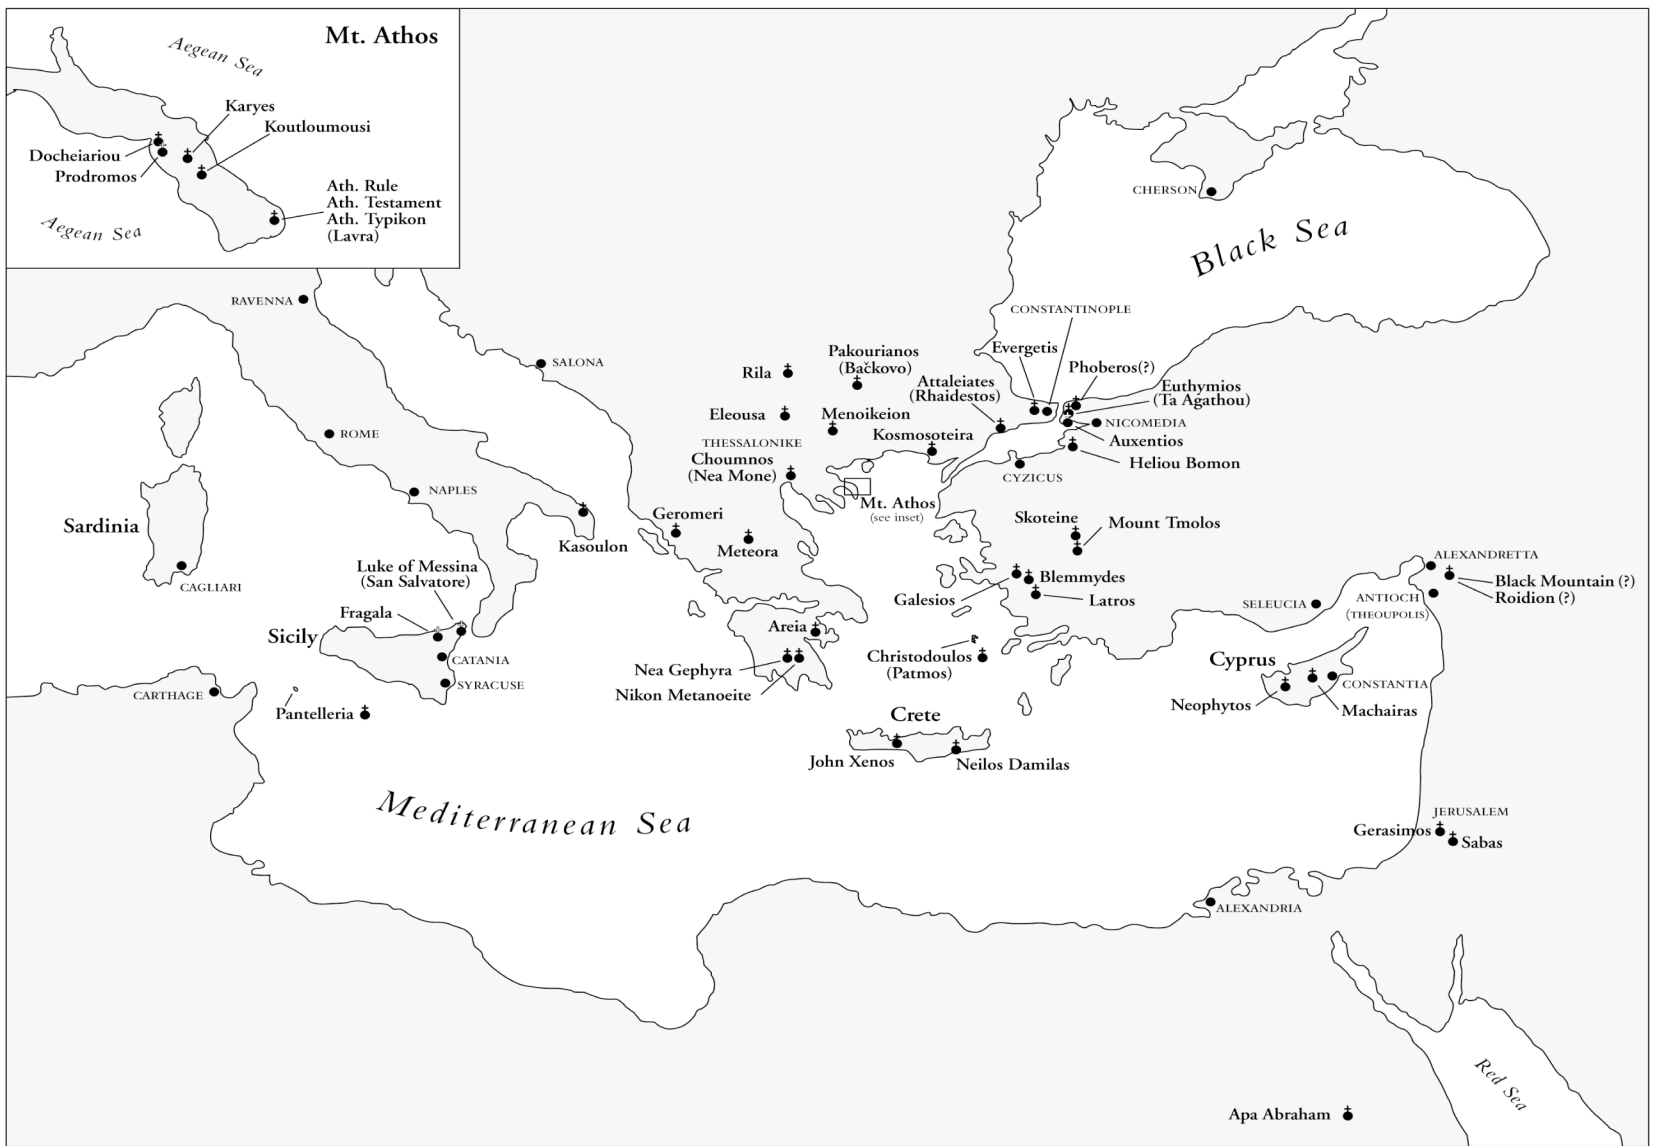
Mt. Athos
Aegean Sea
Karyes
Koutloumousi
Docheiariou
Prodromos
Ath. Rule
Ath. Testament
Ath. Typikon
(Lavra)
Aegean Sea

CHERSON
Black Sea
RAVENNA
CONSTANTINOPLE
SALONA
Pakourianos
(Bačkovo)
Evergetis
Phoberos(?)
Rila
Attaleiates
(Rhaidestos)
Euthymios
(Ta Agathou)
Eleousa
Menoikeion
NICOMEDIA
ROME
THESSALONIKE
Kosmosoteira
Auxentios
Choumnos
(Nea Mone)
Heliou Bomon
CYZICUS
NAPLES
Mt. Athos
(see inset)
Sardinia
Geromeri
Skoteine
Mount Tmolos
Kasoulon
Meteora
CAGLIARI
Luke of Messina
(San Salvatore)
ALEXANDRETTA
Blemmydes
Black Mountain (?)
Galesios
Latros
Roidion (?)
Fragala
SELEUCIA
ANTIOCH
(THEOUPOLIS)
Sicily
Areia
CATANIA
Christodoulos
(Patmos)
Cyprus
Nea Gephyra
CARTHAGE
SYRACUSE
CONSTANTIA
Nikon Metanoeite
Neophytos
Machairas
Pantelleria
Crete
John Xenos
Neilos Damilas
Mediterranean Sea
JERUSALEM
Gerasimos
Sabas
ALEXANDRIA
Red Sea
Apa Abraham